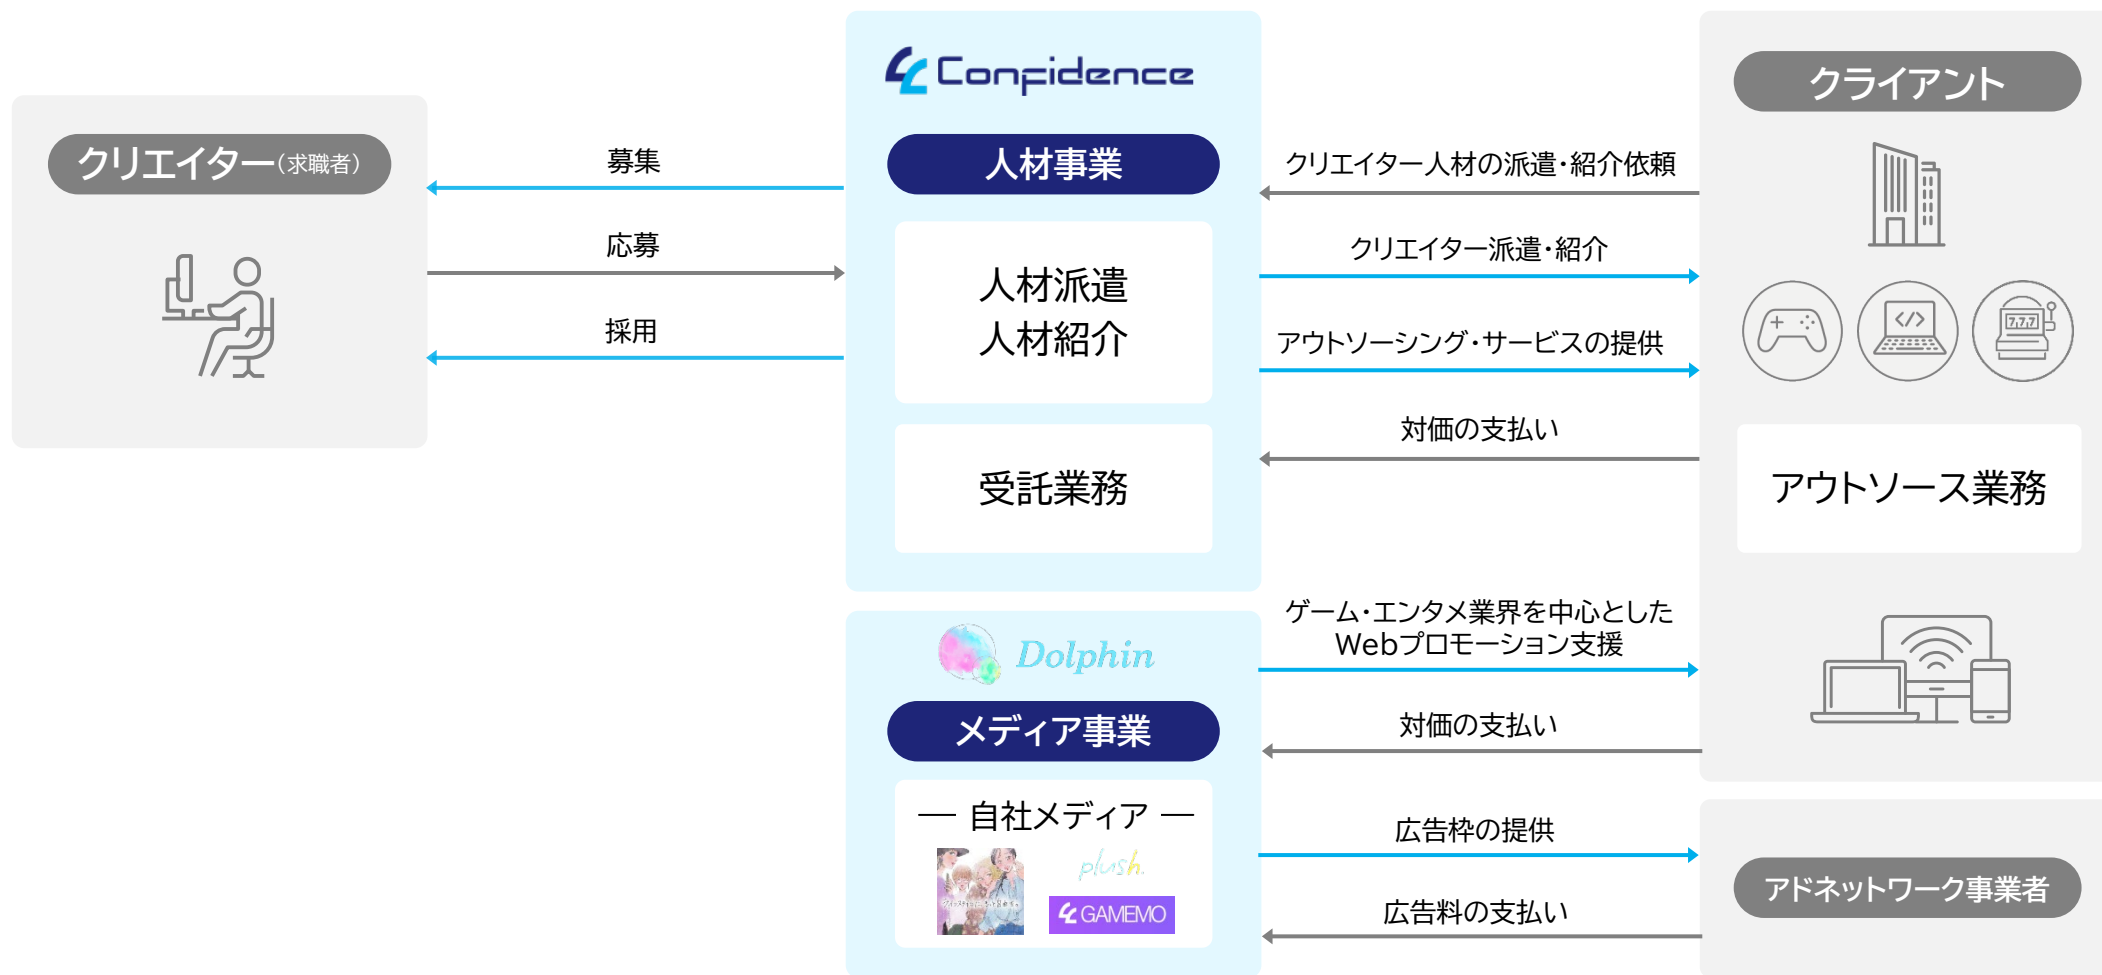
クリエイター（求職者）

募集

応募

採用

Confidence

人材事業

人材派遣
人材紹介

受託業務

Dolphin

メディア事業

— 自社メディア —

plush

GAMEMO

クライアント

クリエイター人材の派遣・紹介依頼

クリエイター派遣・紹介

アウトソーシング・サービスの提供

対価の支払い

アウトソース業務

ゲーム・エンタメ業界を中心とした
Webプロモーション支援

対価の支払い

広告枠の提供

広告料の支払い

アドネットワーク事業者